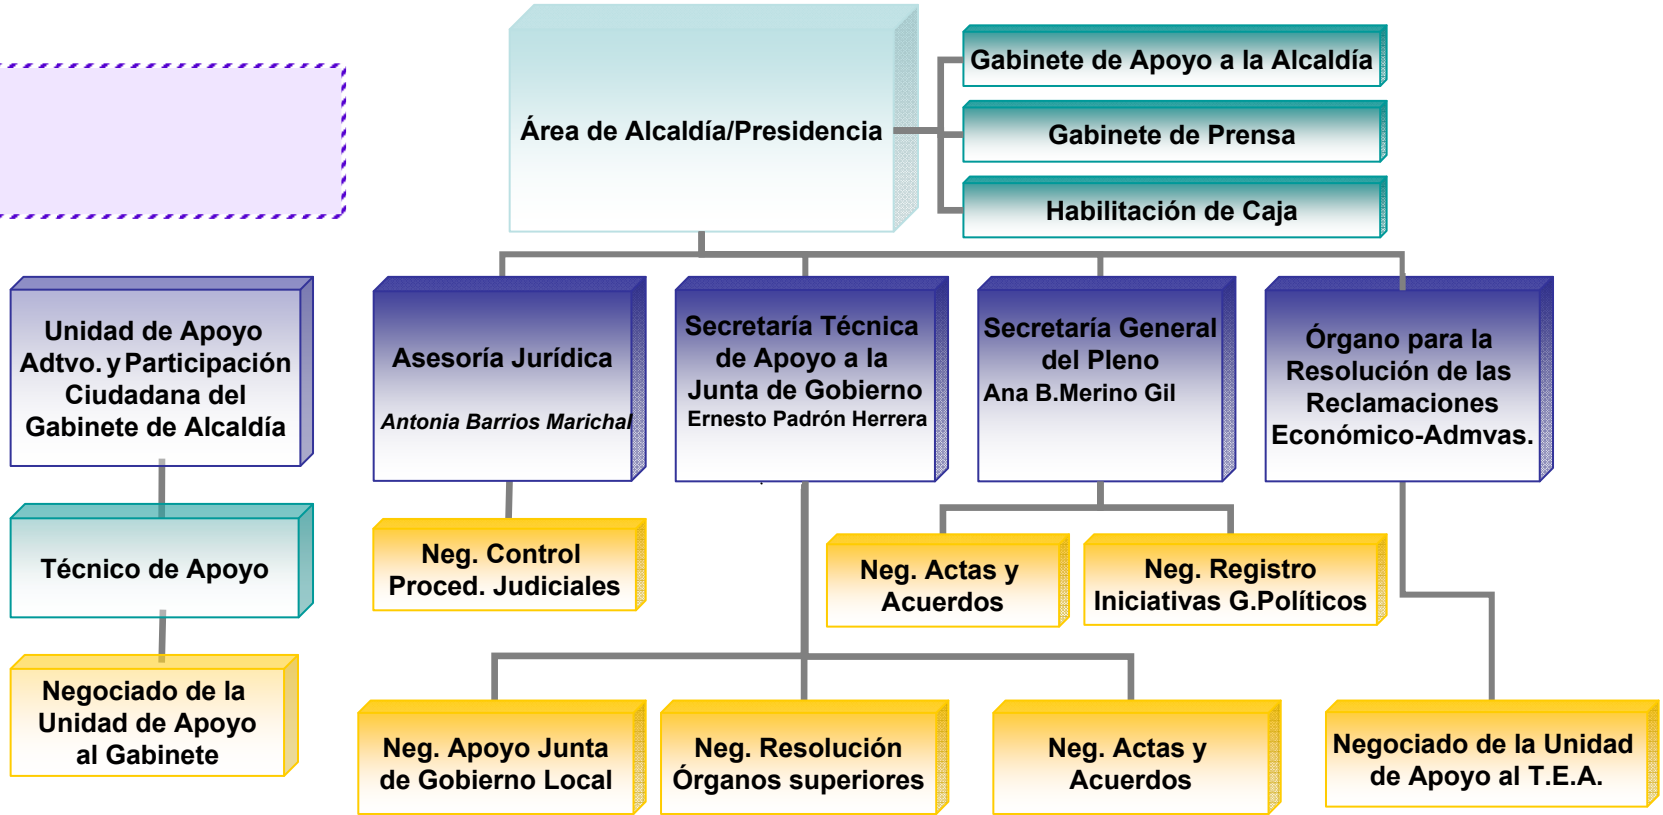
Área de Alcaldía/Presidencia

Gabinete de Apoyo a la Alcaldía

Gabinete de Prensa

Habilitación de Caja

Unidad de Apoyo Adtvo. y Participación Ciudadana del Gabinete de Alcaldía

Técnico de Apoyo

Negociado de la Unidad de Apoyo al Gabinete

Asesoría Jurídica

Antonia Barrios Marichal

Neg. Control Proced. Judiciales

Secretaría Técnica de Apoyo a la Junta de Gobierno
Ernesto Padrón Herrera

Secretaría General del Pleno
Ana B.Merino Gil

Órgano para la Resolución de las Reclamaciones Económico-Admvas.

Neg. Actas y Acuerdos

Neg. Registro Iniciativas G.Políticos

Neg. Apoyo Junta de Gobierno Local

Neg. Resolución Órganos superiores

Neg. Actas y Acuerdos

Negociado de la Unidad de Apoyo al T.E.A.